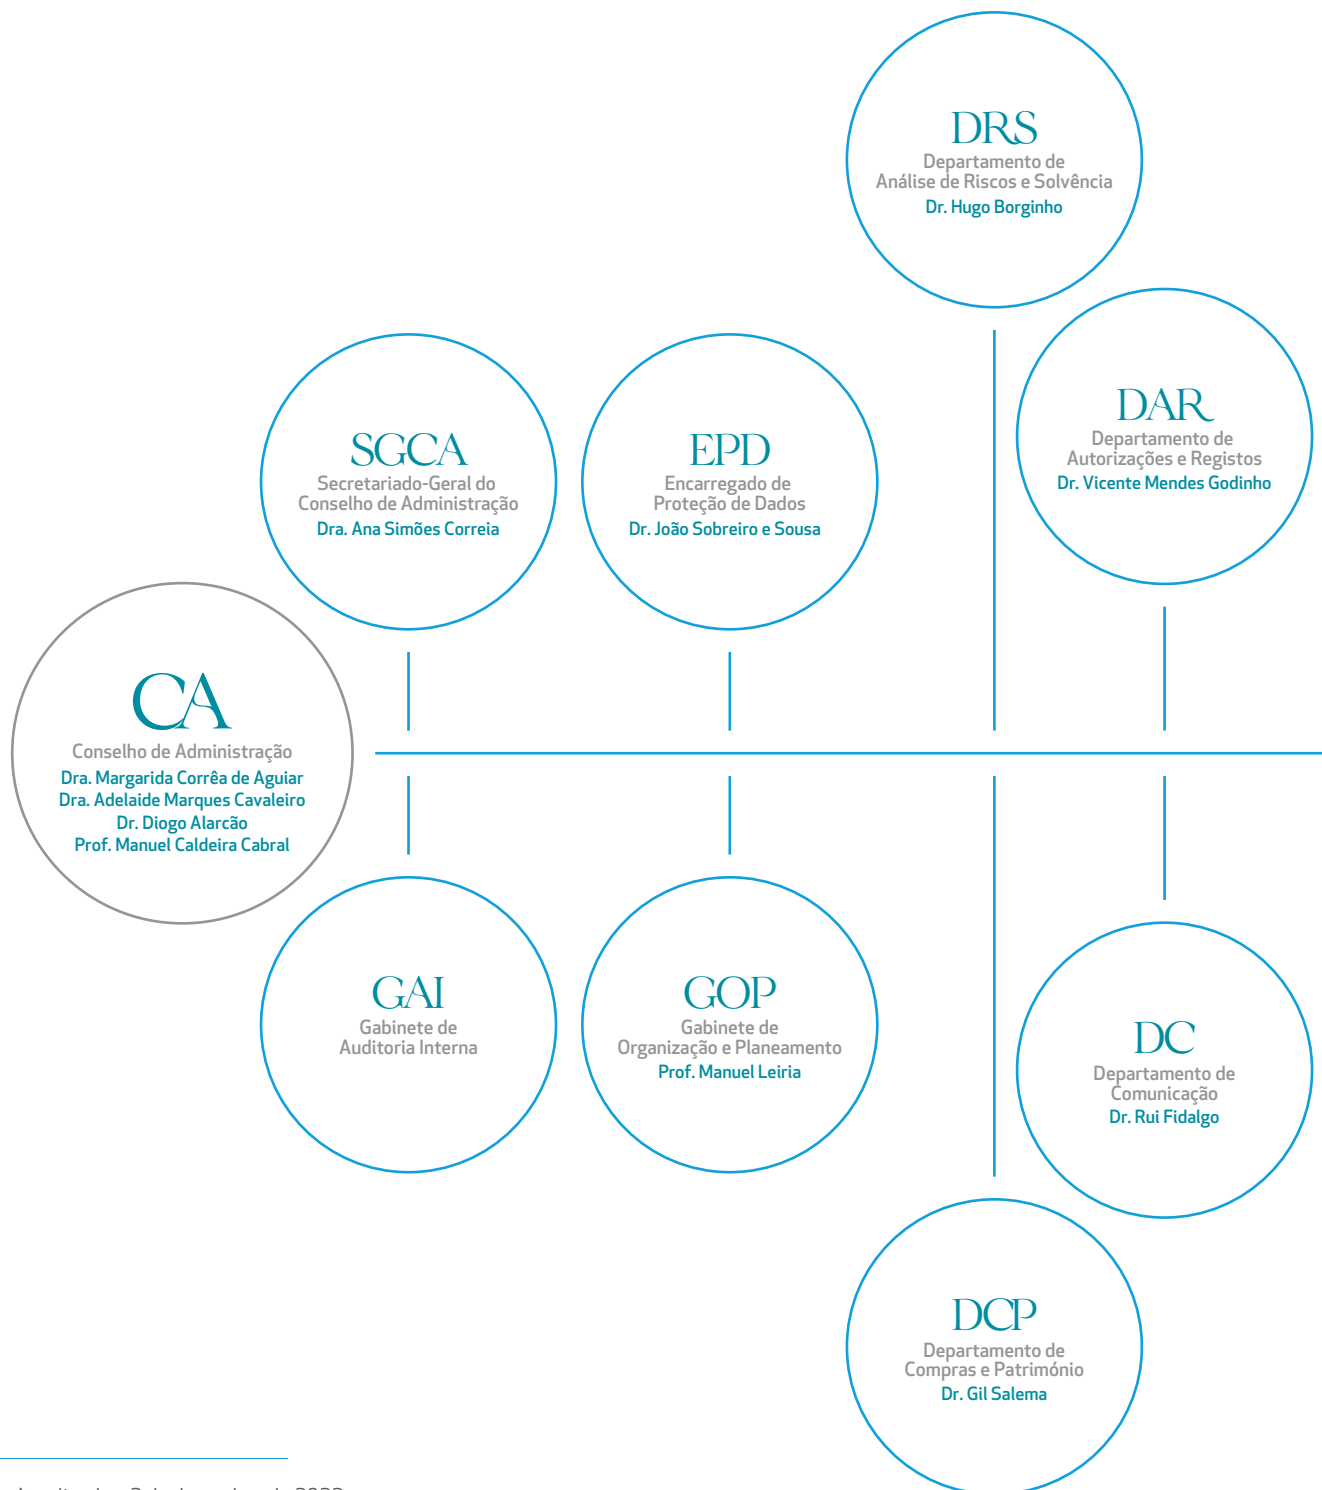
DRS
Departamento de Análise de Riscos e Solvência
Dr. Hugo Borginho

SGCA
Secretariado-Geral do Conselho de Administração
Dra. Ana Simões Correia

EPD
Encarregado de Proteção de Dados
Dr. João Sobreiro e Sousa

DAR
Departamento de Autorizações e Registos
Dr. Vicente Mendes Godinho

CA
Conselho de Administração
Dra. Margarida Corrêa de Aguiar
Dra. Adelaide Marques Cavaleiro
Dr. Diogo Alarcão
Prof. Manuel Caldeira Cabral

GAI
Gabinete de Auditoria Interna

GOP
Gabinete de Organização e Planeamento
Prof. Manuel Leiria

DC
Departamento de Comunicação
Dr. Rui Fidalgo

DCP
Departamento de Compras e Património
Dr. Gil Salema

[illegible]